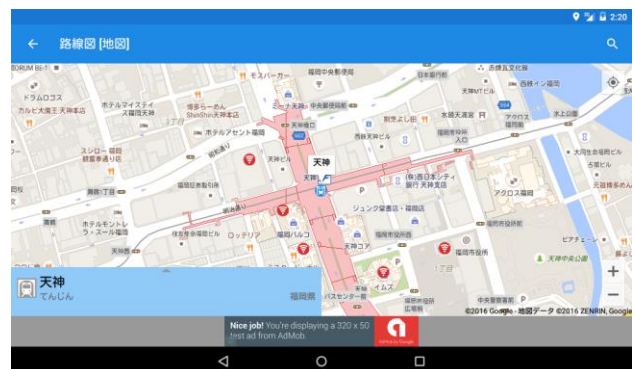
2:20

路線図 [地図]

天神
てんじん

ドラムロゴス
カルビ大陸 天神本店
ホテルマイステイズ天神
博多らーめん ShinShin 天神本店
モスバーガー
福岡中央郵便局
日本銀行
赤煉瓦文化館
西鉄イン福岡
天神北
中央警察署
ホテルアセント福岡
天神ビル
天神
福岡三越
スシロー 福岡親富孝通り店
福岡市役所
ホテルモントレ ラ・スール福岡
天神ビル
福岡パルコ
天神コア
イムズ
ジュンク堂書店・福岡店
アクロス福岡
福岡市役所
天神中央公園
中央警察署
福岡県
パステル・ヤニ
西鉄福岡(天神)
(株)西日本シティ銀行 天神支店
福岡銀行本店
1丁目
2丁目
ピアチェーレ
大丸
天神
ソラリア
ロッテリア
福岡県

©2016 Google · 地図データ ©2016 ZENRIN, Google

Nice job! You're displaying a 320 x 50 test ad from AdMob.
AdMob by Google